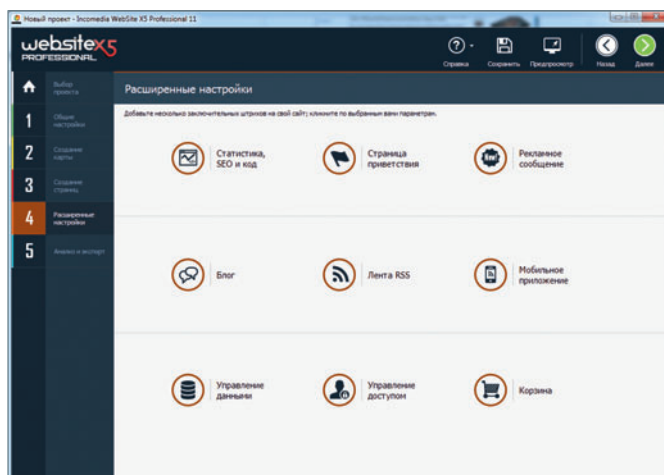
Новый проект - Incomedia WebSite X5 Professional 11

websitex5 PROFESSIONAL

Справка Сохранить Предпросмотр Назад Далее

Выбор проекта

1 Общие настройки

2 Создание карты

3 Создание страниц

4 Расширенные настройки

5 Анализ и экспорт

Расширенные настройки

Добавьте несколько заключительных штрихов на свой сайт; кликните по выбранным вами параметрам.

Статистика, SEO и код

Страница приветствия

Рекламное сообщение

Блог

Лента RSS

Мобильное приложение

Управление данными

Управление доступом

Корзина